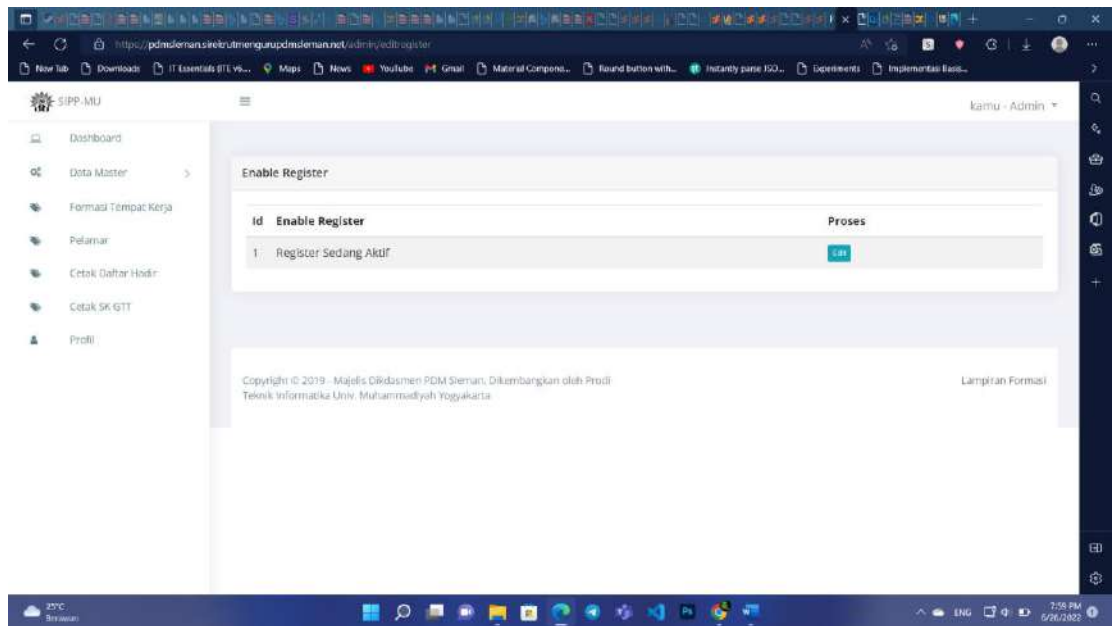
https://pdmsleman.sirekrutmengurupdmsleman.net/admin/editregister

New tab Downloads IT Essentials (ITE v6.... Maps News YouTube Gmail Material Compone... Round button with... Instantly parse ISO... Experiments Implementasi Basis...

SIPP-MU

kamu - Admin

Dashboard

Data Master

Formasi Tempat Kerja

Pelamar

Cetak Daftar Hadir

Cetak SK GTT

Profil

Enable Register

| Id | Enable Register | Proses |
|---|---|---|
| 1 | Register Sedang Aktif | Edit |

Copyright © 2019 - Majelis Dikdasmen PDM Sleman, Dikembangkan oleh Prodi Teknik Informatika Univ. Muhammadiyah Yogyakarta

Lampiran Formasi

25°C Berawan

ENG 7:59 PM 6/26/2022